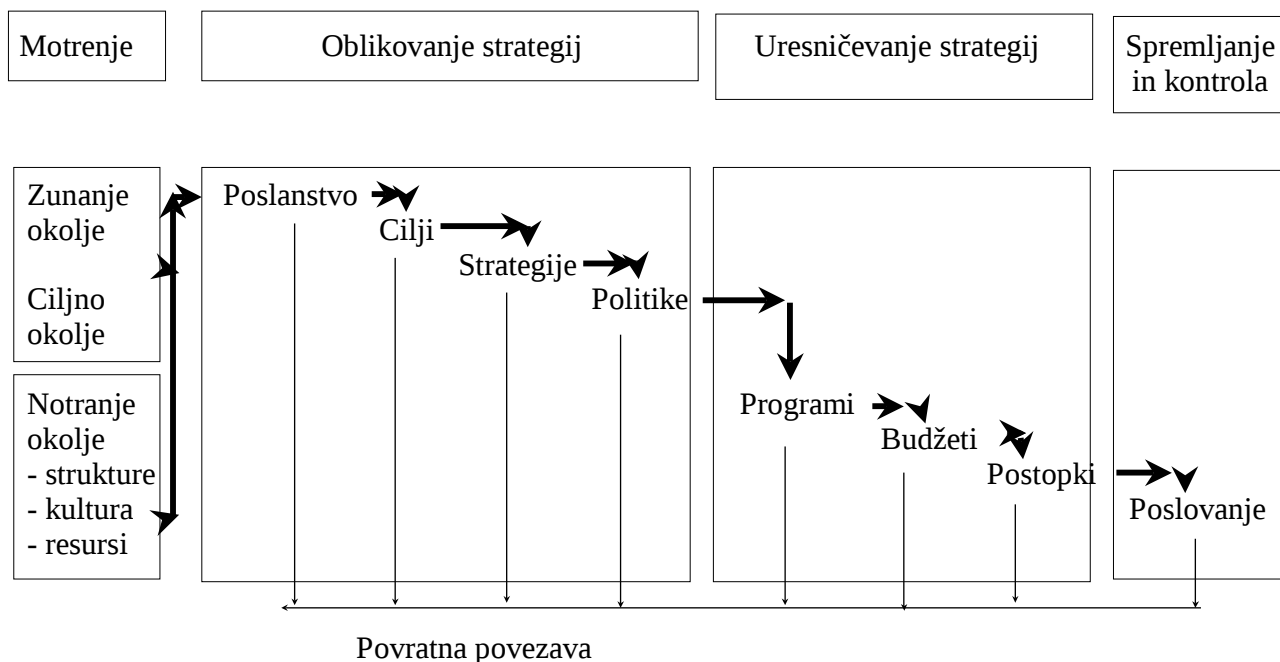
Motrenje

Oblikovanje strategij

Uresničevanje strategij

Spremljanje in kontrola

Zunanje okolje

Ciljno okolje

Notranje okolje
- strukture
- kultura
- resursi

Poslanstvo

Cilji

Strategije

Politike

Programi

Budžeti

Postopki

Poslovanje

Povratna povezava